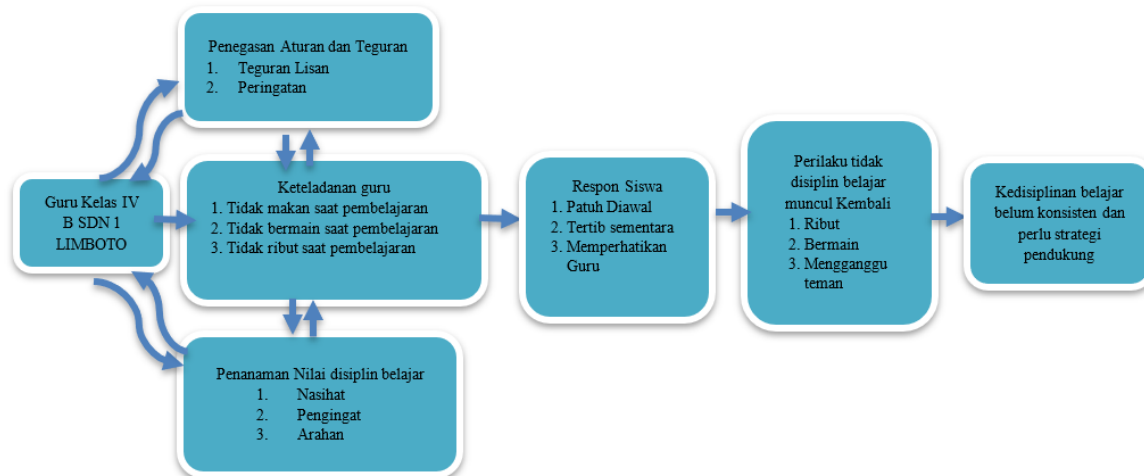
Penegasan Aturan dan Teguran
1. Teguran Lisan
2. Peringatan

Guru Kelas IV B SDN 1 LIMBOTO

Keteladanan guru
1. Tidak makan saat pembelajaran
2. Tidak bermain saat pembelajaran
3. Tidak ribut saat pembelajaran

Penanaman Nilai disiplin belajar
1. Nasihat
2. Pengingat
3. Arahan

Respon Siswa
1. Patuh Diawal
2. Tertib sementara
3. Memperhatikan Guru

Perilaku tidak disiplin belajar muncul Kembali
1. Ribut
2. Bermain
3. Mengganggu teman

Kedisiplinan belajar belum konsisten dan perlu strategi pendukung